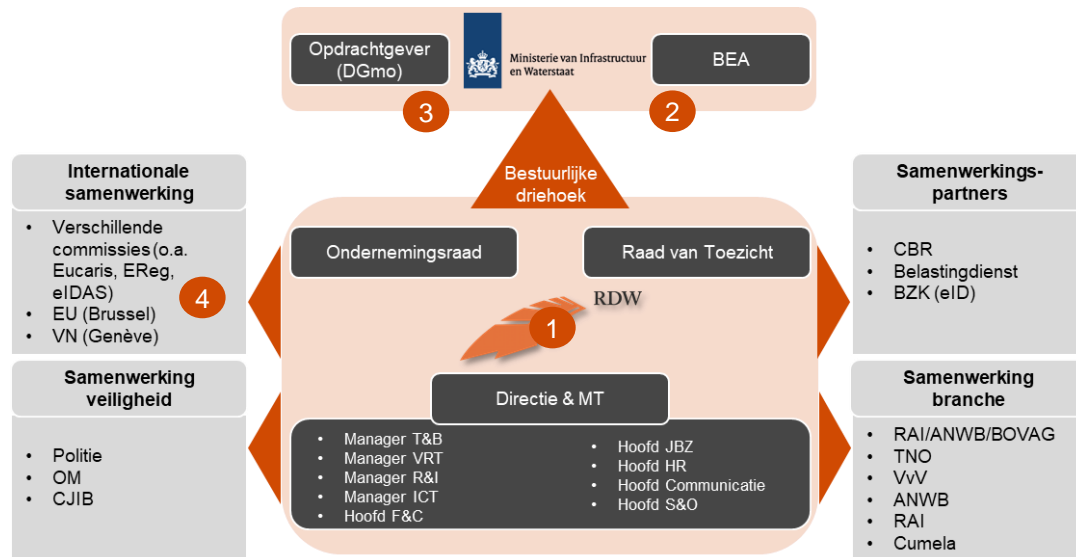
Opdrachtgever (DGmo)

Ministerie van Infrastructuur en Waterstaat

BEA

3

2

Bestuurlijke driehoek

Internationale samenwerking

- Verschillende commissies (o.a. Eucaris, EReg, eIDAS)
- EU (Brussel)
- VN (Genève)

4

Ondernemingsraad

Raad van Toezicht

RDW

1

Samenwerkings-partners

- CBR
- Belastingdienst
- BZK (eID)

Samenwerking veiligheid

- Politie
- OM
- CJIB

Directie & MT

- Manager T&B
- Manager VRT
- Manager R&I
- Manager ICT
- Hoofd F&C

- Hoofd JBZ
- Hoofd HR
- Hoofd Communicatie
- Hoofd S&O

Samenwerking branche

- RAI/ANWB/BOVAG
- TNO
- VvV
- ANWB
- RAI
- Cumela